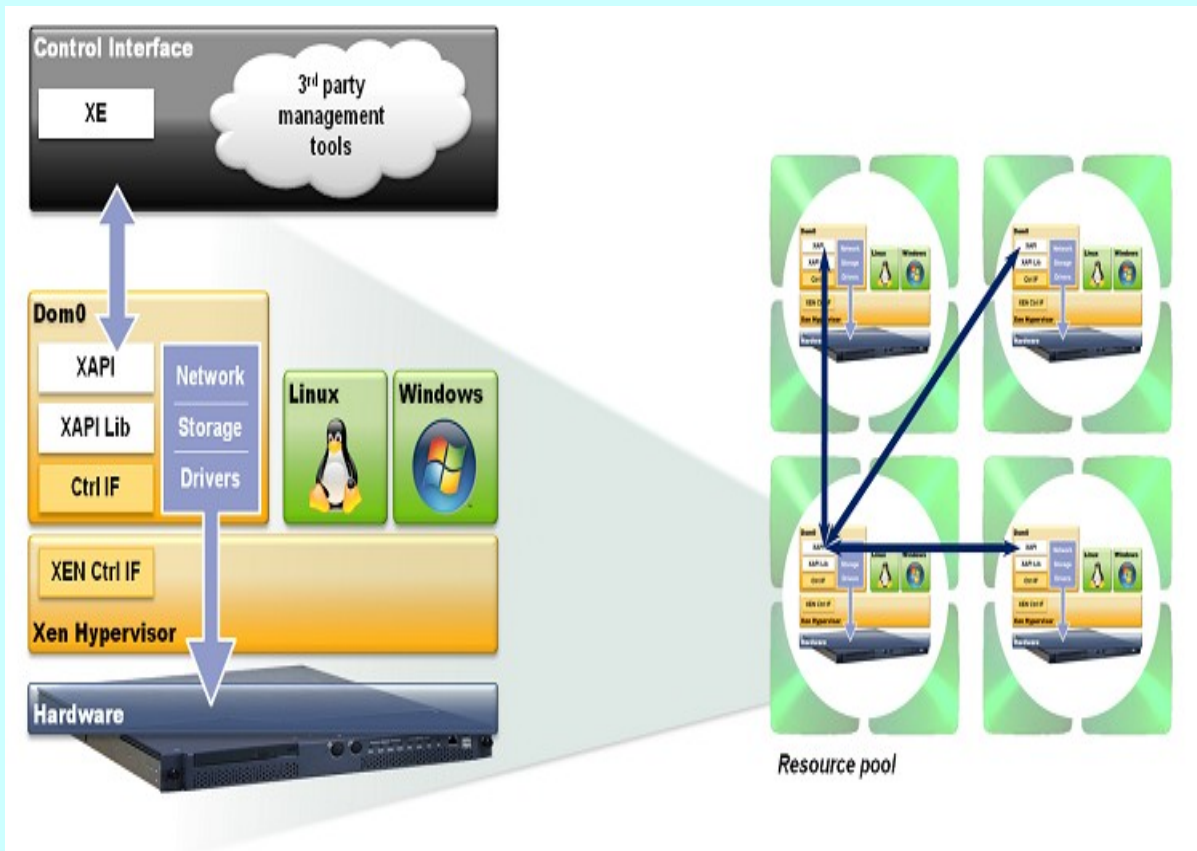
Control Interface

XE

3$^{rd}$ party management tools

Dom0

XAPI

XAPI Lib

Ctrl IF

Network

Storage

Drivers

Linux

Windows

XEN Ctrl IF

Xen Hypervisor

Hardware

Dom0 XAPI XAPI Lib Ctrl IF Network Storage Drivers Linux Windows XEN Ctrl IF Xen Hypervisor Hardware

Dom0 XAPI XAPI Lib Ctrl IF Network Storage Drivers Linux Windows XEN Ctrl IF Xen Hypervisor Hardware

Dom0 XAPI XAPI Lib Ctrl IF Network Storage Drivers Linux Windows XEN Ctrl IF Xen Hypervisor Hardware

Dom0 XAPI XAPI Lib Ctrl IF Network Storage Drivers Linux Windows XEN Ctrl IF Xen Hypervisor Hardware

Resource pool